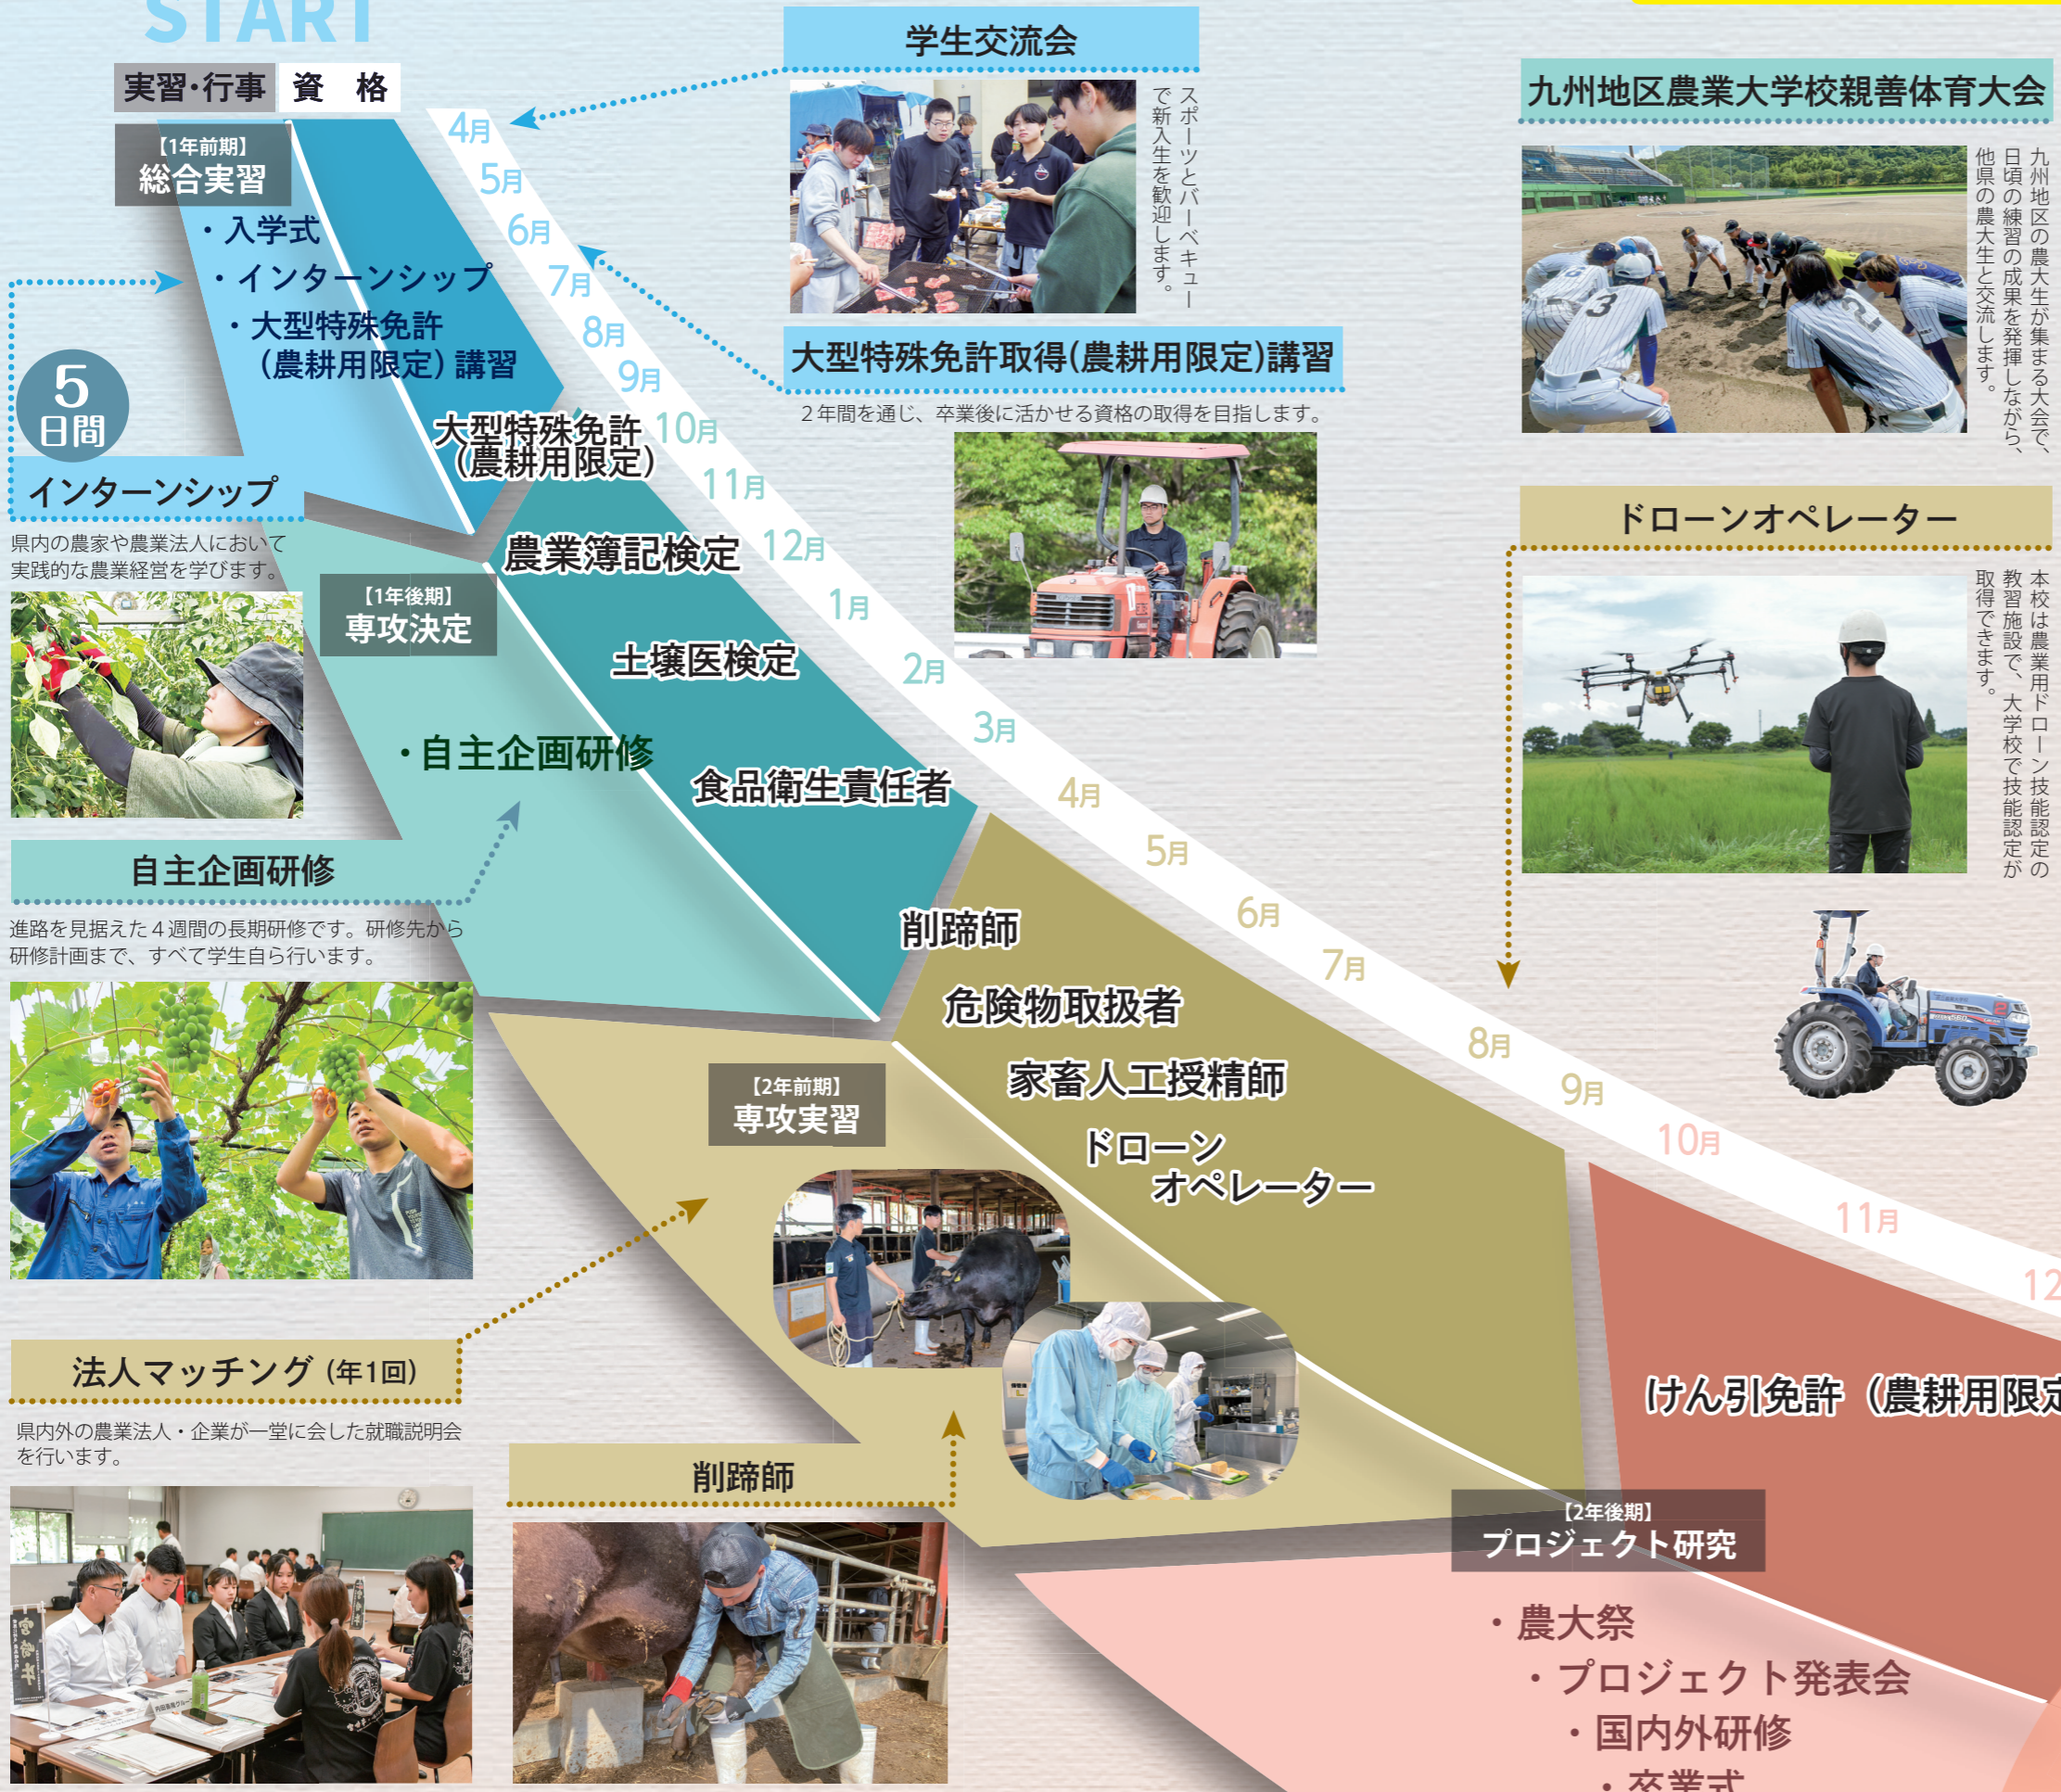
START

実習・行事　資　格

【1年前期】
総合実習

・入学式
・インターンシップ
・大型特殊免許（農耕用限定）講習

5日間

インターンシップ

県内の農家や農業法人において実践的な農業経営を学びます。

4月
5月
6月
7月
8月
9月
10月
11月
12月
1月
2月
3月
4月
5月
6月
7月
8月
9月
10月
11月
12

学生交流会

スポーツとバーベキューで新入生を歓迎します。

九州地区農業大学校親善体育大会

九州地区の農大生が集まる大会で、日頃の練習の成果を発揮しながら、他県の農大生と交流します。

大型特殊免許取得(農耕用限定)講習

2年間を通じ、卒業後に活かせる資格の取得を目指します。

大型特殊免許（農耕用限定）

農業簿記検定

【1年後期】
専攻決定

土壌医検定

・自主企画研修

食品衛生責任者

自主企画研修

進路を見据えた4週間の長期研修です。研修先から研修計画まで、すべて学生自ら行います。

ドローンオペレーター

本校は農業用ドローン技能認定の教習施設で、大学校で技能認定が取得できます。

削蹄師

危険物取扱者

家畜人工授精師

【2年前期】
専攻実習

ドローン
オペレーター

法人マッチング（年1回）

県内外の農業法人・企業が一堂に会した就職説明会を行います。

削蹄師

けん引免許（農耕用限定

【2年後期】
プロジェクト研究

・農大祭
・プロジェクト発表会
・国内外研修
・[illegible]